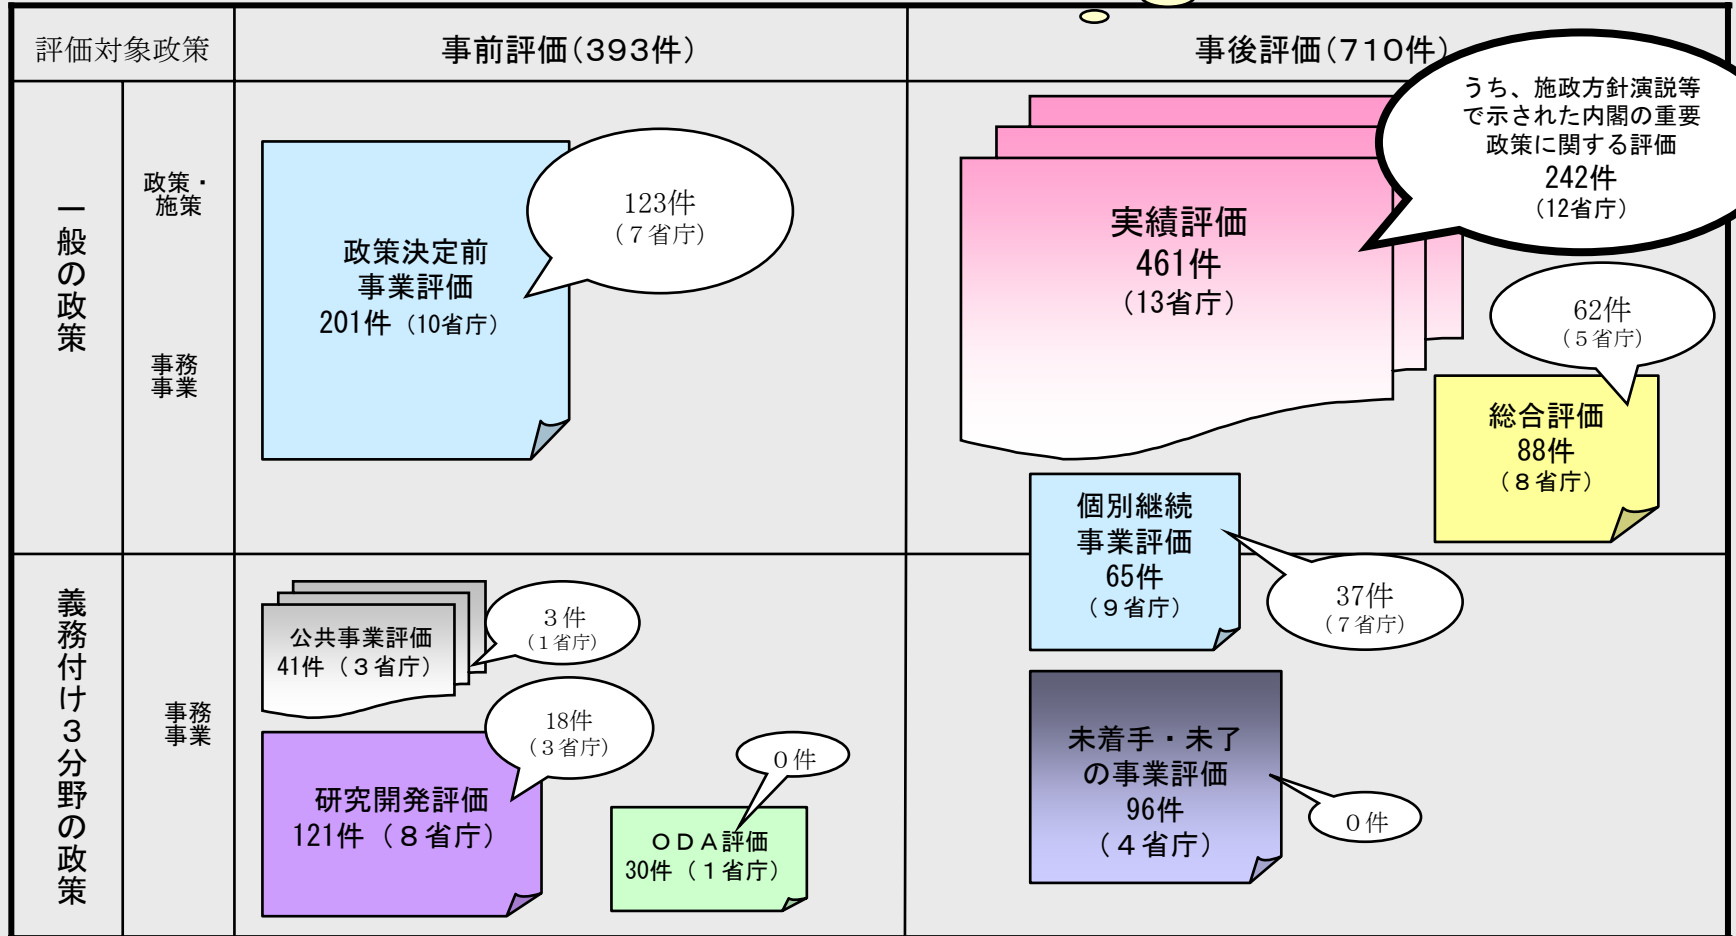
評価対象政策

事前評価（393件）

事後評価（710件）

一般の政策

政策・施策

事務事業

政策決定前事業評価
201件（10省庁）

123件
（７省庁）

実績評価
461件
（13省庁）

うち、施政方針演説等で示された内閣の重要政策に関する評価
242件
（12省庁）

62件
（５省庁）

総合評価
88件
（８省庁）

個別継続事業評価
65件
（９省庁）

37件
（７省庁）

義務付け３分野の政策

事務事業

公共事業評価
41件（３省庁）

３件
（１省庁）

18件
（３省庁）

研究開発評価
121件（８省庁）

０件

ＯＤＡ評価
30件（１省庁）

未着手・未了の事業評価
96件
（４省庁）

０件